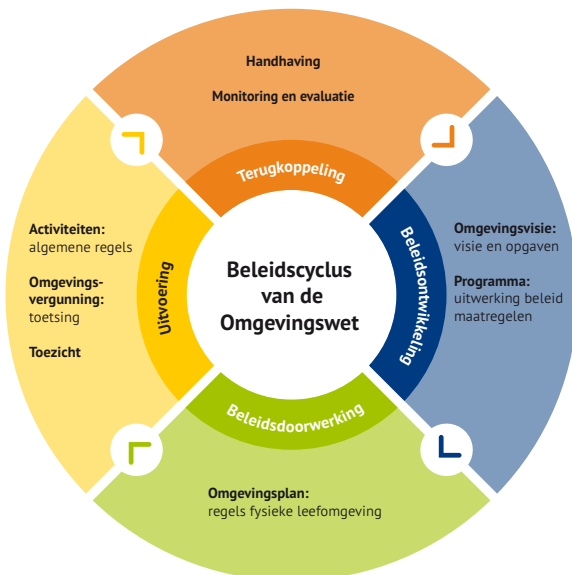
Handhaving

Monitoring en evaluatie

Terugkoppeling

Omgevingsvisie:
visie en opgaven

Programma:
uitwerking beleid maatregelen

Beleidsontwikkeling

Beleidscyclus van de Omgevingswet

Uitvoering

Activiteiten:
algemene regels

Omgevingsvergunning:
toetsing

Toezicht

Beleidsdoorwerking

Omgevingsplan:
regels fysieke leefomgeving